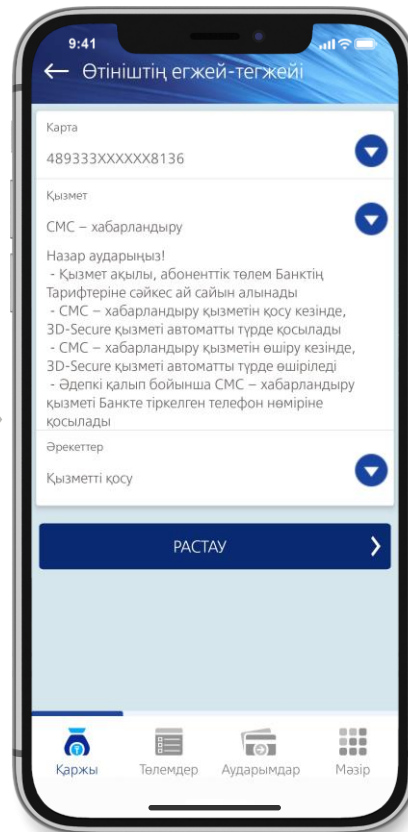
9:41

Өтініштің егжей-тегжейі

Карта
489333XXXXXX8136

Қызмет
СМС – хабарландыру

Назар аударыңыз!
- Қызмет ақылы, абоненттік төлем Банктің Тарифтеріне сәйкес ай сайын алынады
- СМС – хабарландыру қызметін қосу кезінде, 3D-Secure қызметі автоматты түрде қосылады
- СМС – хабарландыру қызметін өшіру кезінде, 3D-Secure қызметі автоматты түрде өшіріледі
- Әдепкі қалып бойынша СМС – хабарландыру қызметі Банкте тіркелген телефон нөміріне қосылады

Әрекеттер
Қызметті қосу

РАСТАУ

Қаржы Төлемдер Аударымдар Мәзір